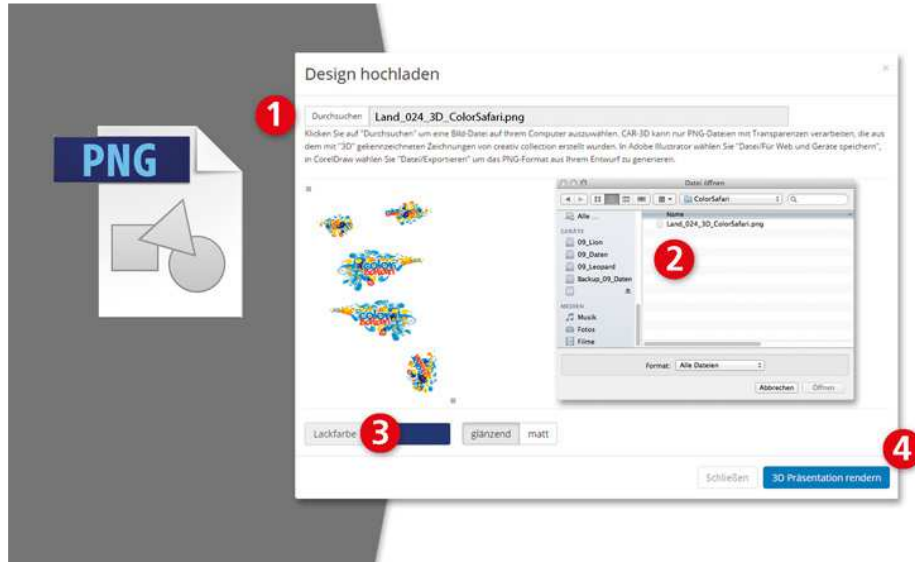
PNG

Design hochladen

1

Durchsuchen Land_024_3D_ColorSafari.png

Klicken Sie auf "Durchsuchen" um eine Bild-Datei auf Ihrem Computer auszuwählen. CAR-3D kann nur PNG-Dateien mit Transparenzen verarbeiten, die aus dem mit "3D" gekennzeichneten Zeichnungen von creativ collection erstellt wurden. In Adobe Illustrator wählen Sie "Datei/Für Web und Geräte speichern", in CorelDraw wählen Sie "Datei/Exportieren" um das PNG-Format aus Ihrem Entwurf zu generieren.

Datei öffnen

ColorSafari

Alle ...

GERÄTE

09_Lion

09_Daten

09_Leopard

Backup_09_Daten

MEDIEN

Musik

Fotos

Filme

Name

Land_024_3D_ColorSafari.png

2

Format: Alle Dateien

Abbrechen Öffnen

Lackfarbe 3

glänzend matt

4

Schließen 3D Präsentation rendern